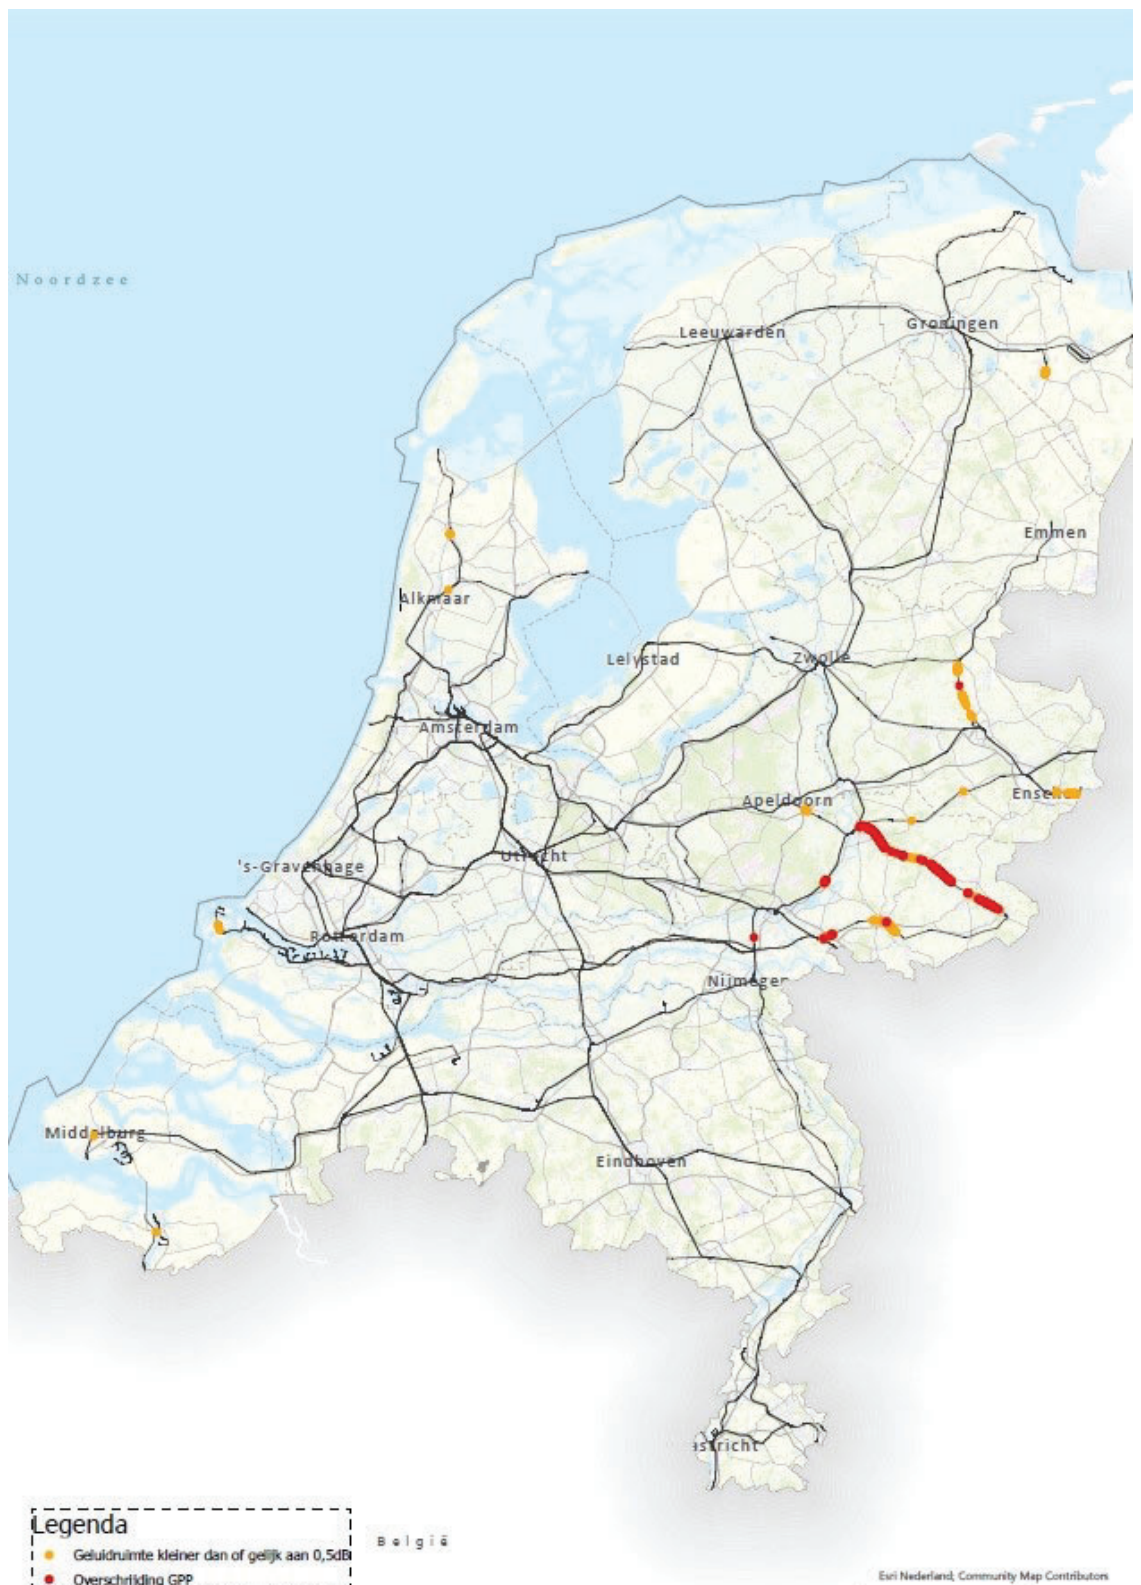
Noordzee

Leeuwarden

Groningen

Emmen

Alkmaar

Lelystad

Zwolle

Amsterdam

Apeldoorn

Enschede

's-Gravenhage

Utrecht

Rotterdam

Nijmegen

Middelburg

Eindhoven

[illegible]stricht

Legenda
Geluidruimte kleiner dan of gelijk aan 0,5dB
Overschrijding GPP

België

Esri Nederland, Community Map Contributors